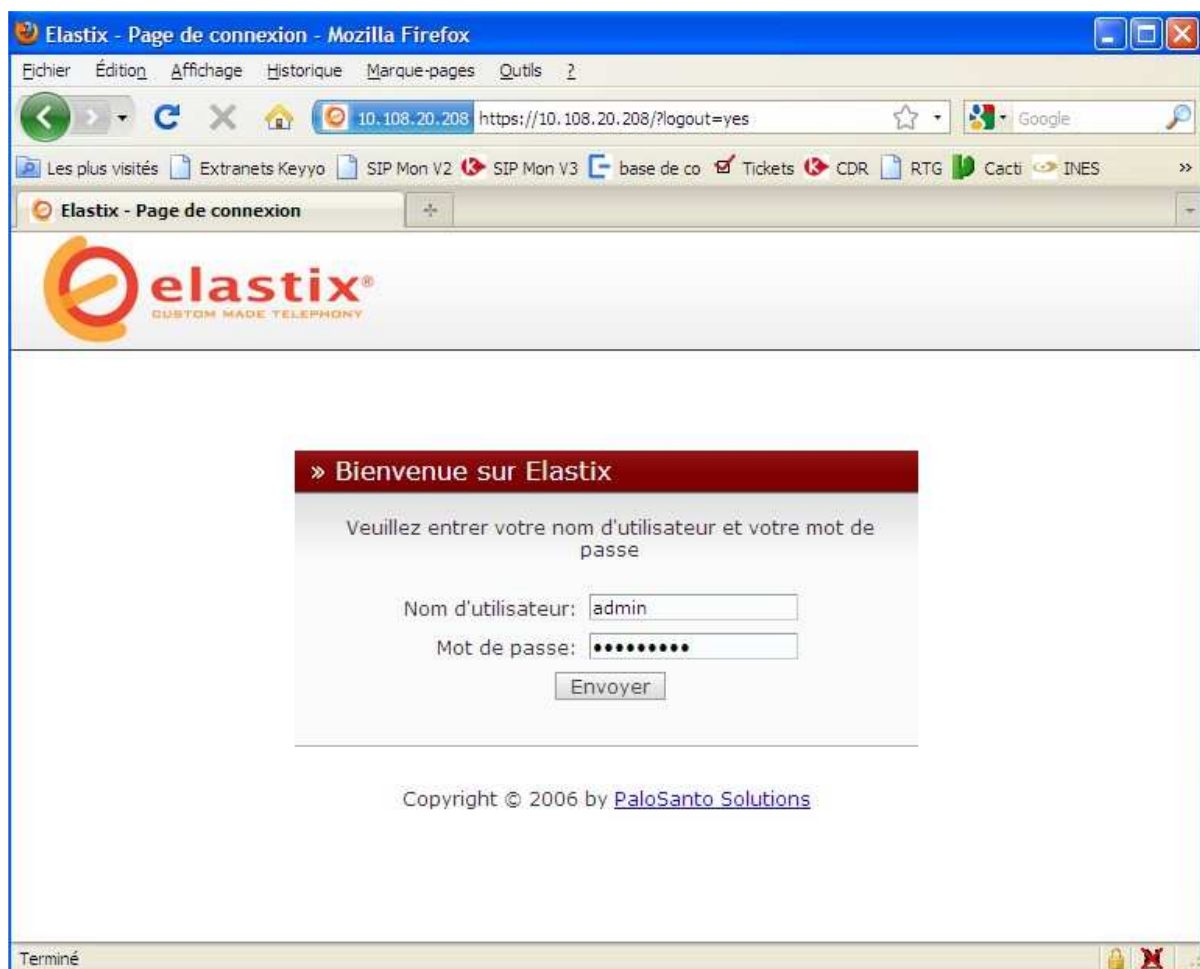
Elastix - Page de connexion - Mozilla Firefox

Fichier Édition Affichage Historique Marque-pages Outils ?

10.108.20.208 https://10.108.20.208/?logout=yes

Google

Les plus visités Extranets Keyyo SIP Mon V2 SIP Mon V3 base de co Tickets CDR RTG Cacti INES »

Elastix - Page de connexion

+

elastix®
CUSTOM MADE TELEPHONY

» Bienvenue sur Elastix

Veuillez entrer votre nom d'utilisateur et votre mot de passe

Nom d'utilisateur: admin

Mot de passe: ••••••••••

Envoyer

Copyright © 2006 by PaloSanto Solutions

Terminé